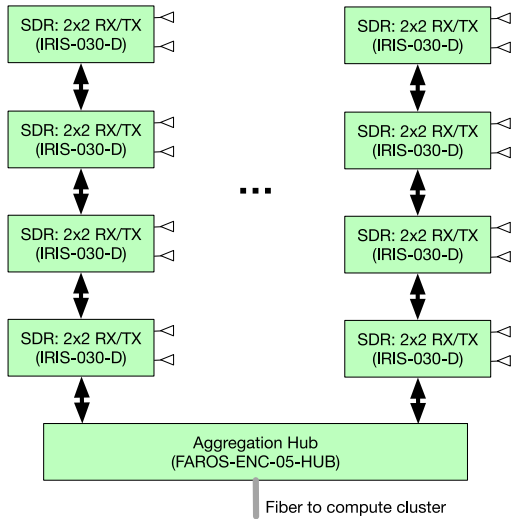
SDR: 2x2 RX/TX
(IRIS-030-D)

SDR: 2x2 RX/TX
(IRIS-030-D)

SDR: 2x2 RX/TX
(IRIS-030-D)

SDR: 2x2 RX/TX
(IRIS-030-D)

...

SDR: 2x2 RX/TX
(IRIS-030-D)

SDR: 2x2 RX/TX
(IRIS-030-D)

SDR: 2x2 RX/TX
(IRIS-030-D)

SDR: 2x2 RX/TX
(IRIS-030-D)

Aggregation Hub
(FAROS-ENC-05-HUB)

Fiber to compute cluster